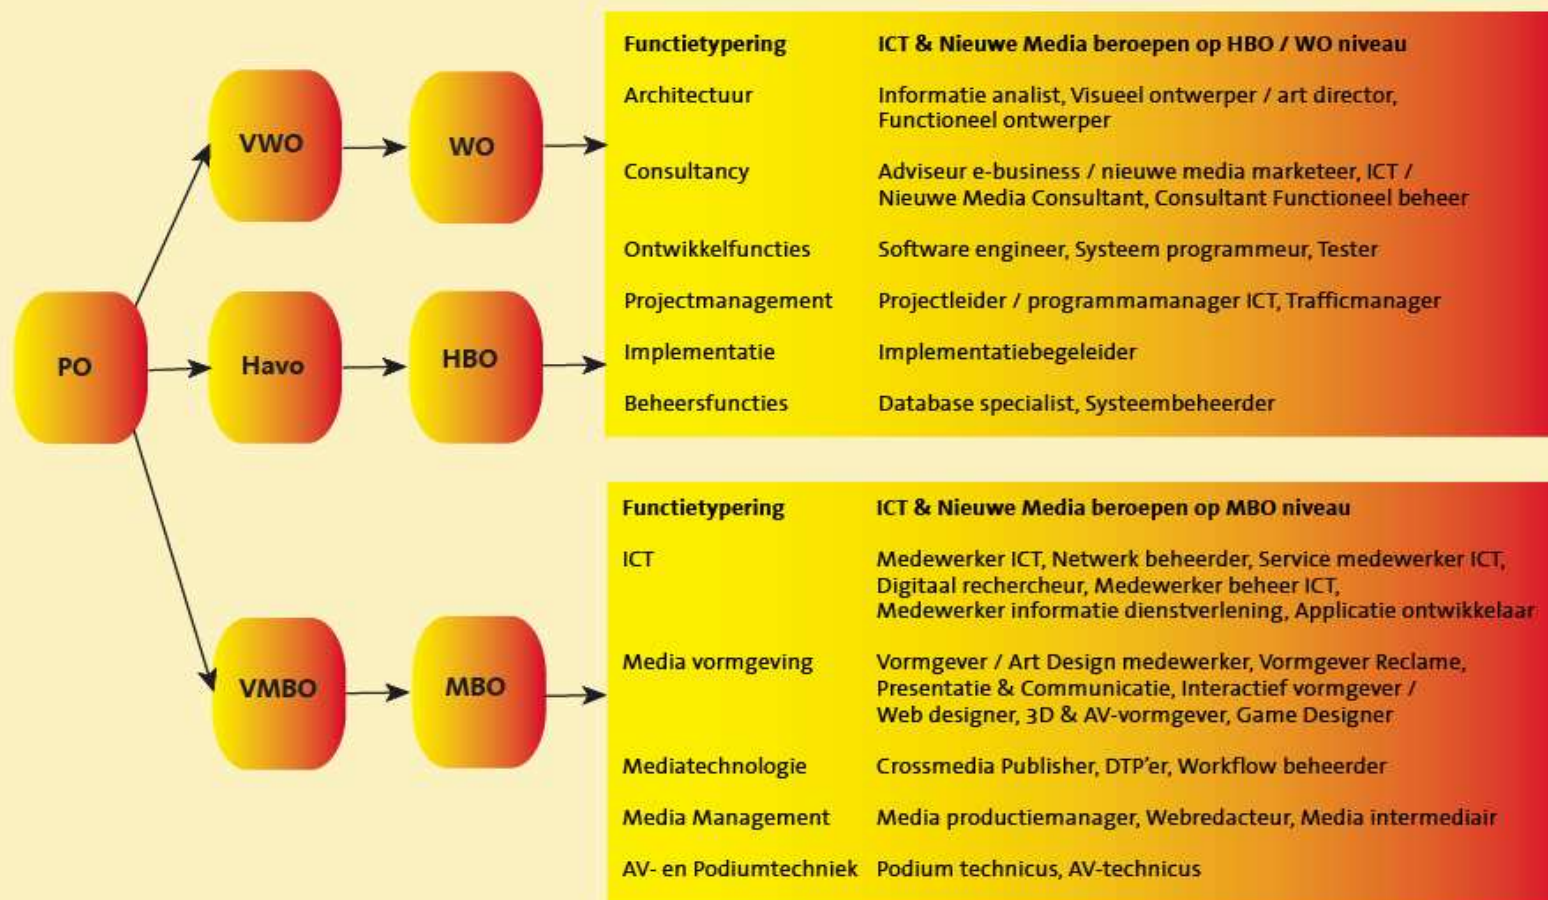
PO

VWO

WO

Havo

HBO

VMBO

MBO

| Functietypering | ICT & Nieuwe Media beroepen op HBO / WO niveau |
|---|---|
| Architectuur | Informatie analist, Visueel ontwerper / art director, Functioneel ontwerper |
| Consultancy | Adviseur e-business / nieuwe media marketeer, ICT / Nieuwe Media Consultant, Consultant Functioneel beheer |
| Ontwikkelfuncties | Software engineer, Systeem programmeur, Tester |
| Projectmanagement | Projectleider / programmamanager ICT, Trafficmanager |
| Implementatie | Implementatiebegeleider |
| Beheersfuncties | Database specialist, Systeembeheerder |

| Functietypering | ICT & Nieuwe Media beroepen op MBO niveau |
|---|---|
| ICT | Medewerker ICT, Netwerk beheerder, Service medewerker ICT, Digitaal rechercheur, Medewerker beheer ICT, Medewerker informatie dienstverlening, Applicatie ontwikkelaar |
| Media vormgeving | Vormgever / Art Design medewerker, Vormgever Reclame, Presentatie & Communicatie, Interactief vormgever / Web designer, 3D & AV-vormgever, Game Designer |
| Mediatechnologie | Crossmedia Publisher, DTP'er, Workflow beheerder |
| Media Management | Media productiemanager, Webredacteur, Media intermediair |
| AV- en Podiumtechniek | Podium technicus, AV-technicus |